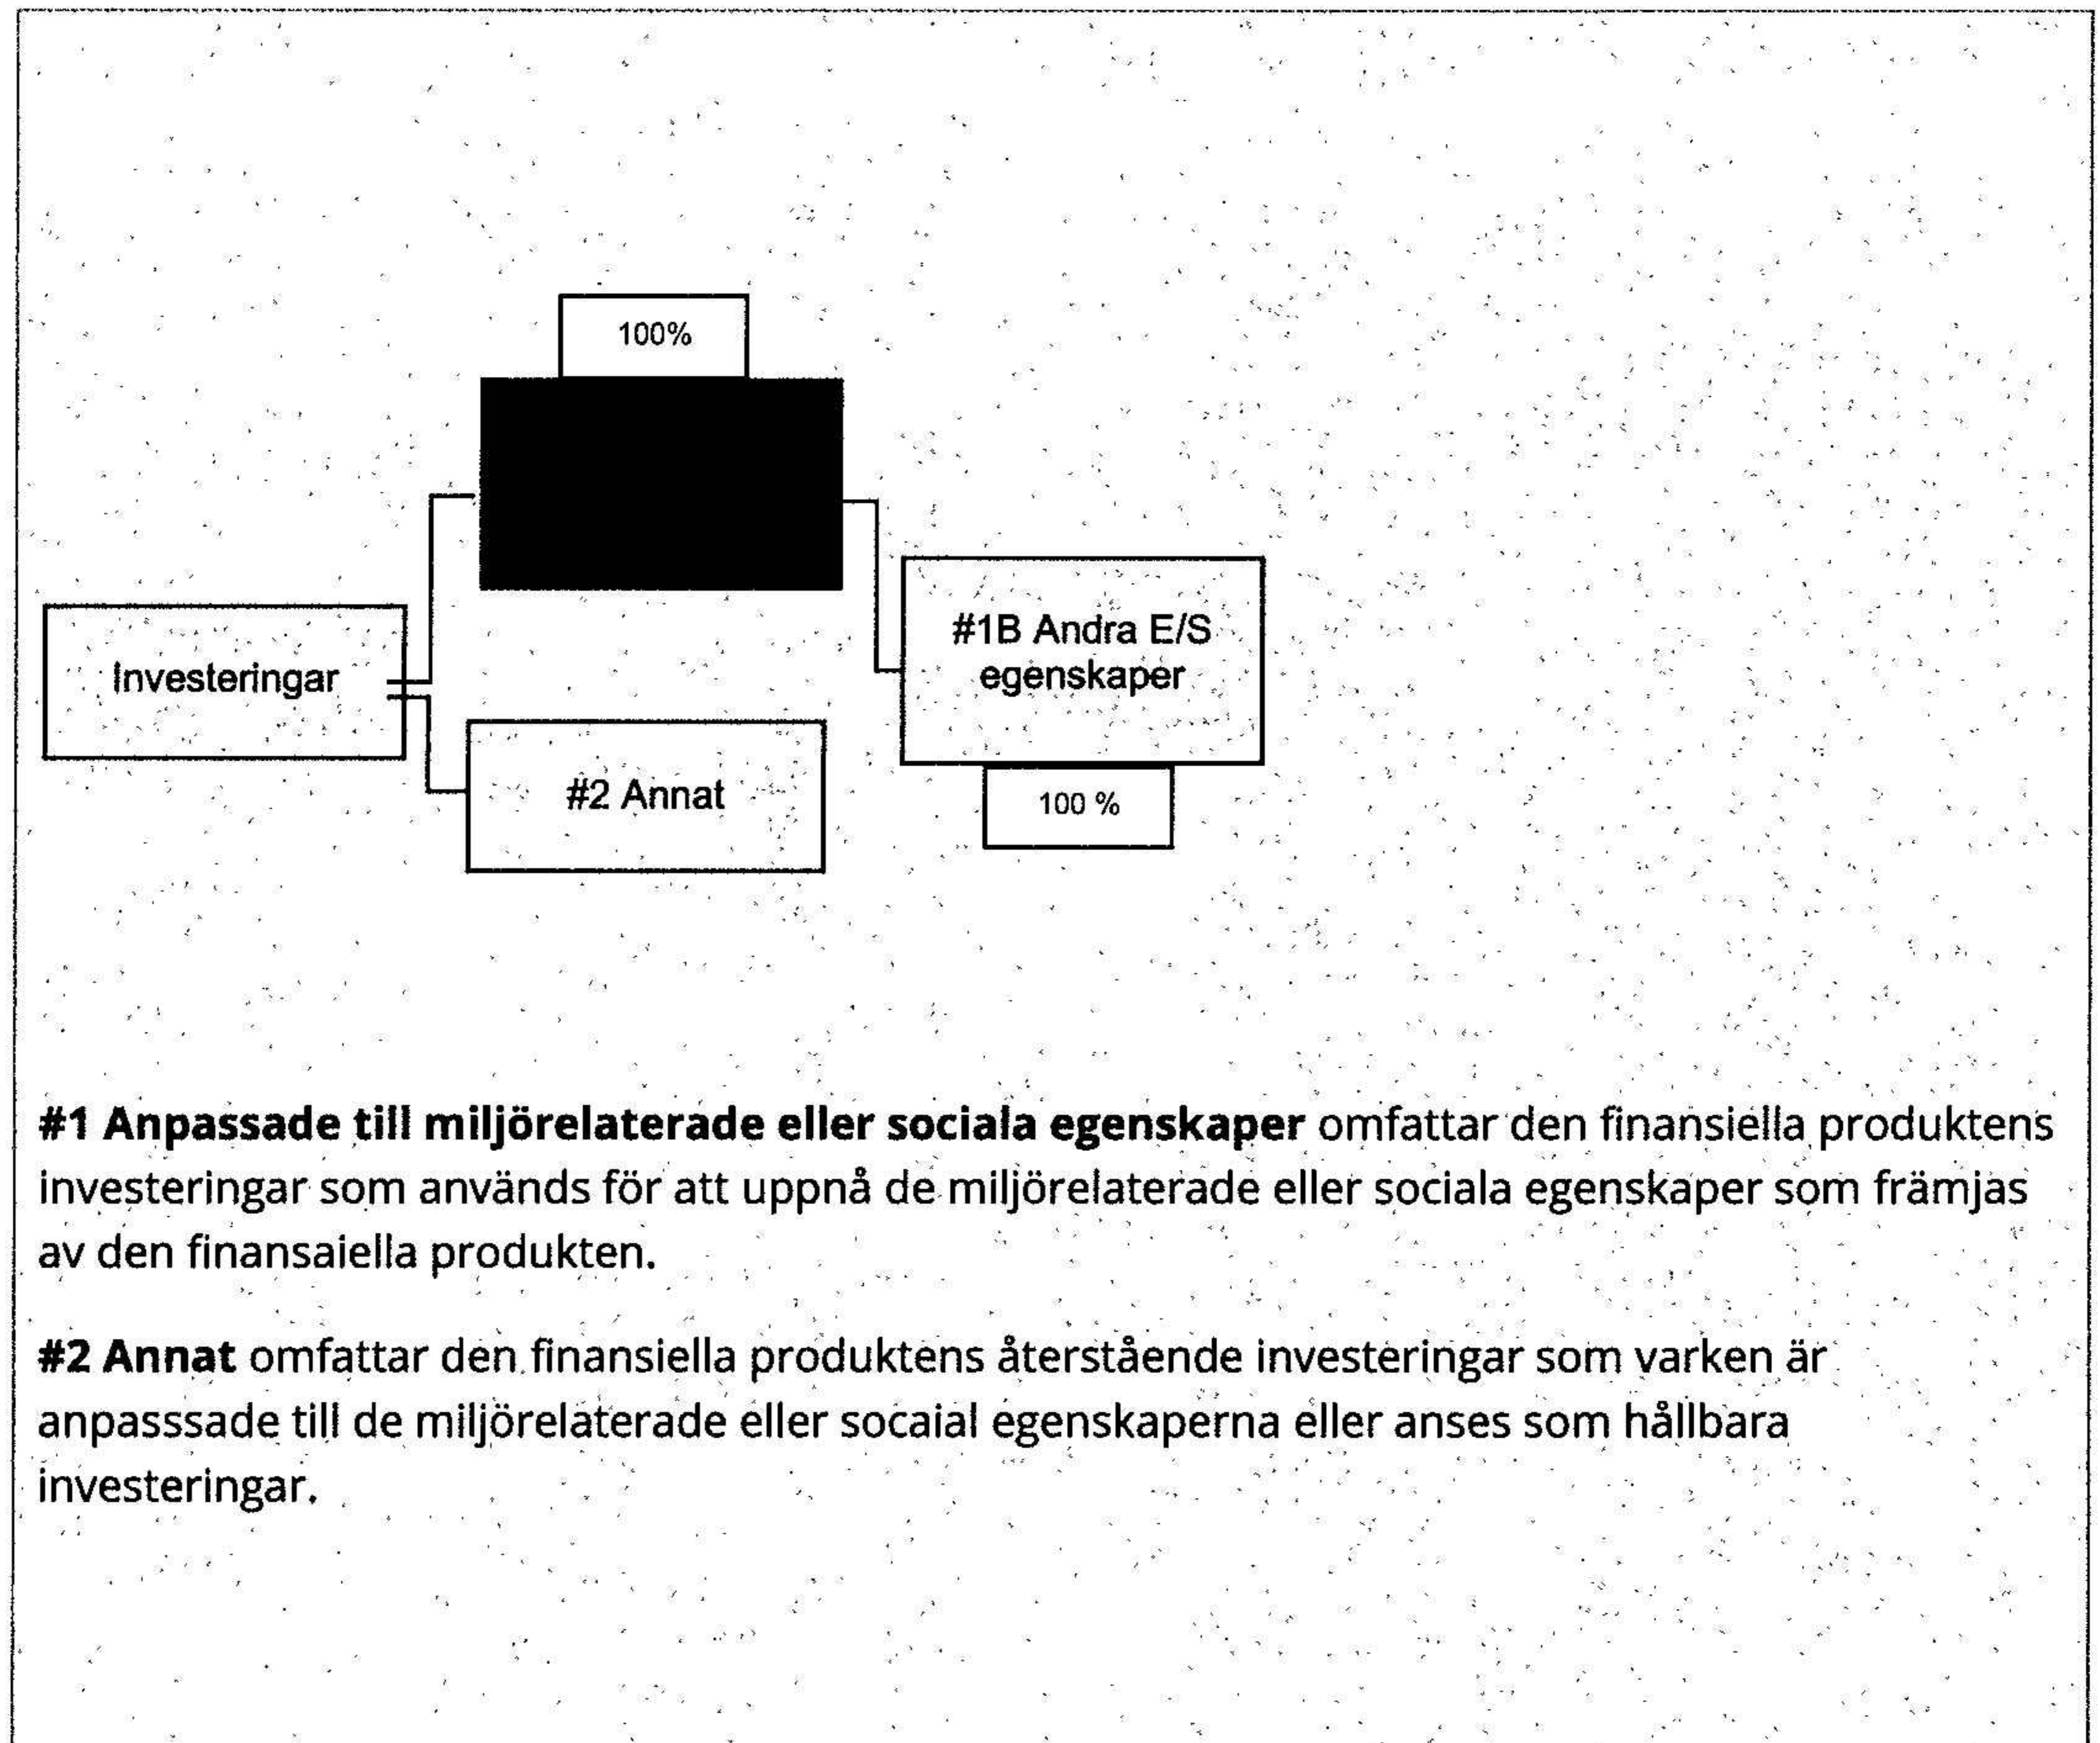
100%

Investeringar

#2 Annat

#1B Andra E/S egenskaper

100 %

**#1 Anpassade till miljörelaterade eller sociala egenskaper** omfattar den finansiella produktens investeringar som används för att uppnå de miljörelaterade eller sociala egenskaper som främjas av den finansaiella produkten.

**#2 Annat** omfattar den finansiella produktens återstående investeringar som varken är anpasssade till de miljörelaterade eller socaial egenskaperna eller anses som hållbara investeringar.